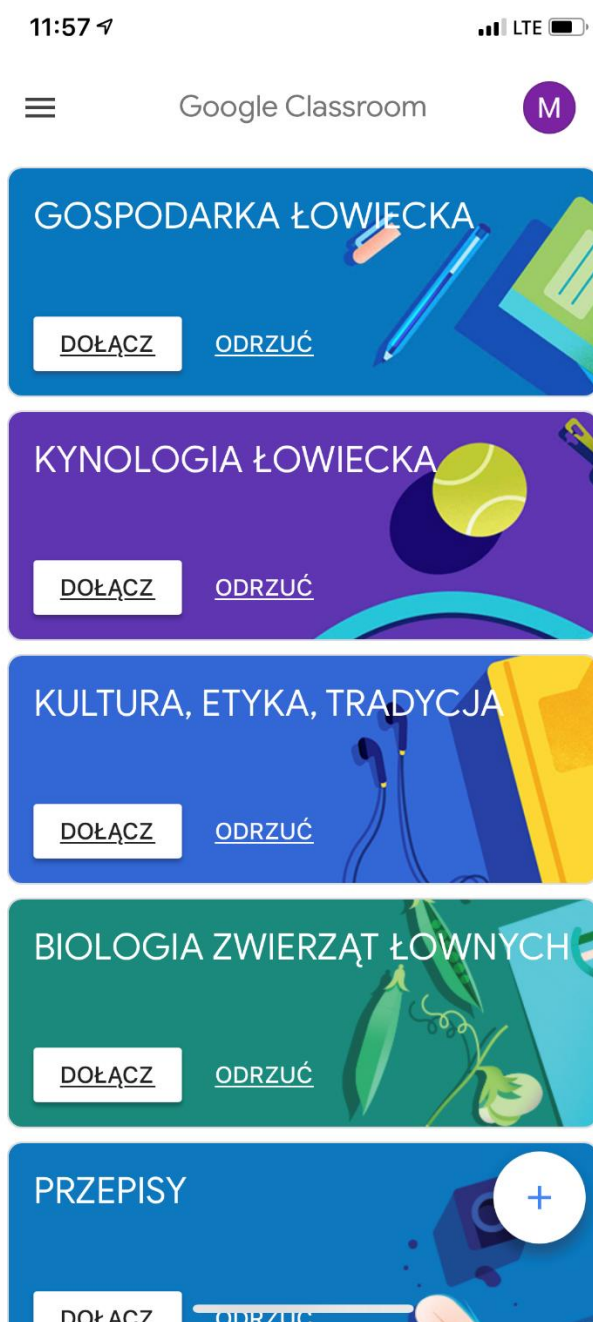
11:57

LTE

Google Classroom

M

GOSPODARKA ŁOWIECKA

DOŁĄCZ

ODRZUĆ

KYNOLOGIA ŁOWIECKA

DOŁĄCZ

ODRZUĆ

KULTURA, ETYKA, TRADYCJA

DOŁĄCZ

ODRZUĆ

BIOLOGIA ZWIERZĄT ŁOWNYCH

DOŁĄCZ

ODRZUĆ

PRZEPISY

+

DOŁĄCZ

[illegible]